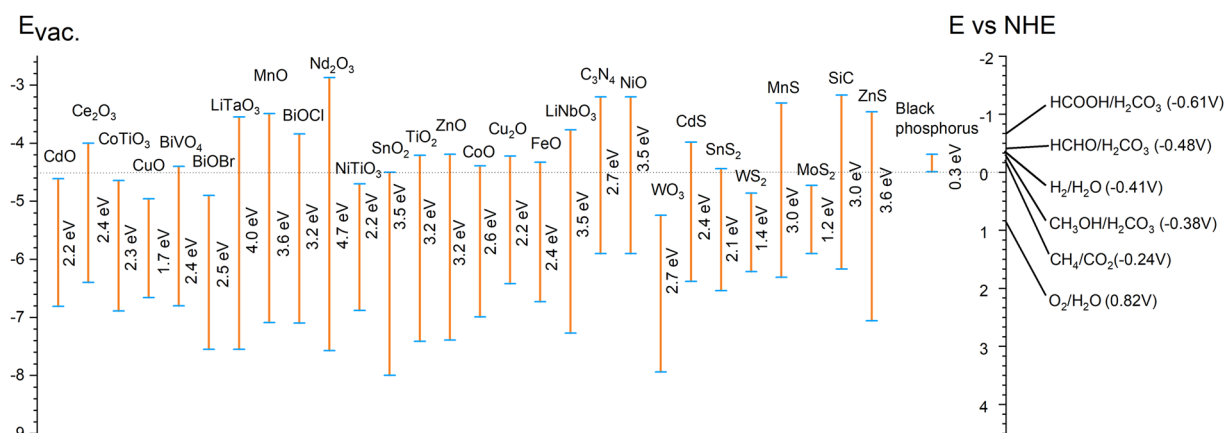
$E_{vac.}$

-3
-4
-5
-6
-7
-8
-9

CdO
2.2 eV
$Ce_2O_3$
2.4 eV
$CoTiO_3$
2.3 eV
CuO
1.7 eV
$BiVO_4$
2.4 eV
BiOBr
2.5 eV
$LiTaO_3$
4.0 eV
MnO
3.6 eV
BiOCl
3.2 eV
$Nd_2O_3$
4.7 eV
$NiTiO_3$
2.2 eV
$SnO_2$
3.5 eV
$TiO_2$
3.2 eV
ZnO
3.2 eV
CoO
2.6 eV
$Cu_2O$
2.2 eV
FeO
2.4 eV
$LiNbO_3$
3.5 eV
$C_3N_4$
2.7 eV
NiO
3.5 eV
$WO_3$
2.7 eV
CdS
2.4 eV
$SnS_2$
2.1 eV
$WS_2$
1.4 eV
MnS
3.0 eV
$MoS_2$
1.2 eV
SiC
3.0 eV
ZnS
3.6 eV
Black phosphorus
0.3 eV

E vs NHE
-2
-1
0
1
2
3
4

$HCOOH/H_2CO_3$ (-0.61V)
$HCHO/H_2CO_3$ (-0.48V)
$H_2/H_2O$ (-0.41V)
$CH_3OH/H_2CO_3$ (-0.38V)
$CH_4/CO_2$(-0.24V)
$O_2/H_2O$ (0.82V)